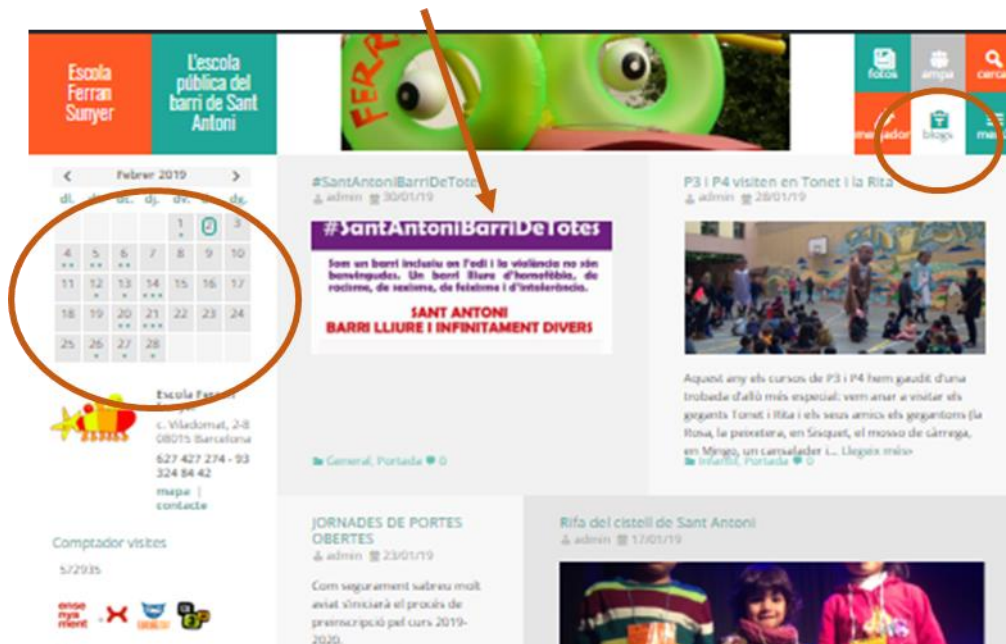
Escola Ferran Sunyer

L'escola pública del barri de Sant Antoni

fotos
ampa
cerca
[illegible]
blogs
me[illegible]

< Febrer 2019 >

| dl. | dt. | dc. | dj. | dv. | ds. | dg. |
|---|---|---|---|---|---|---|
| | | | | 1 | 2 | 3 |
| 4 | 5 | 6 | 7 | 8 | 9 | 10 |
| 11 | 12 | 13 | 14 | 15 | 16 | 17 |
| 18 | 19 | 20 | 21 | 22 | 23 | 24 |
| 25 | 26 | 27 | 28 | | | |

Escola Ferran Sunyer
c. Viladomat, 2-8
08015 Barcelona
627 427 274 - 93 324 84 42
mapa | contacte

Comptador visites
572935

#SantAntoniBarriDeTotes
admin 30/01/19

#SantAntoniBarriDeTotes

Som un barri inclusiu on l'odi i la violència no són benvingudes. Un barri lliure d'homofòbia, de racisme, de sexisme, de feixisme i d'intolerància.

SANT ANTONI
BARRI LLIURE I INFINITAMENT DIVERS

General, Portada 0

P3 i P4 visiten en Tonet i la Rita
admin 28/01/19

Aquest any els cursos de P3 i P4 hem gaudit d'una trobada d'allò més especial: vam anar a visitar els gegants Tonet i Rita i els seus amics els gegantons (la Rosa, la peixetera, en Sisquet, el mosso de càrrega, en Mingo, un carnalader i... Llegeix més»
Infantil, Portada 0

JORNADES DE PORTES OBERTES
admin 23/01/19

Com segurament sabreu molt aviat s'iniciarà el procés de preinscripció pel curs 2019-2020.

Rifa del cistell de Sant Antoni
admin 17/01/19